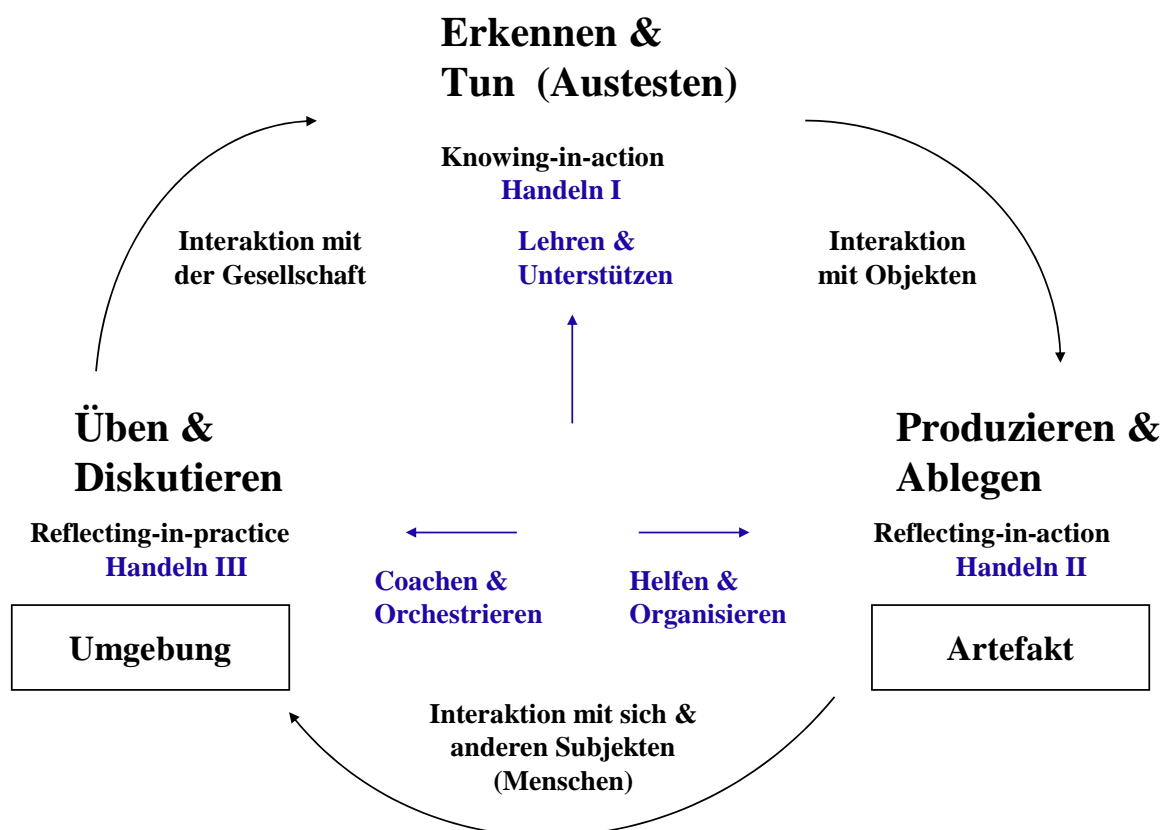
Erkennen & Tun (Austesten)

Knowing-in-action
Handeln I

Interaktion mit der Gesellschaft

Lehren & Unterstützen

Interaktion mit Objekten

Üben & Diskutieren

Reflecting-in-practice
Handeln III

Umgebung

Coachen & Orchestrieren

Helfen & Organisieren

Produzieren & Ablegen

Reflecting-in-action
Handeln II

Artefakt

Interaktion mit sich & anderen Subjekten (Menschen)